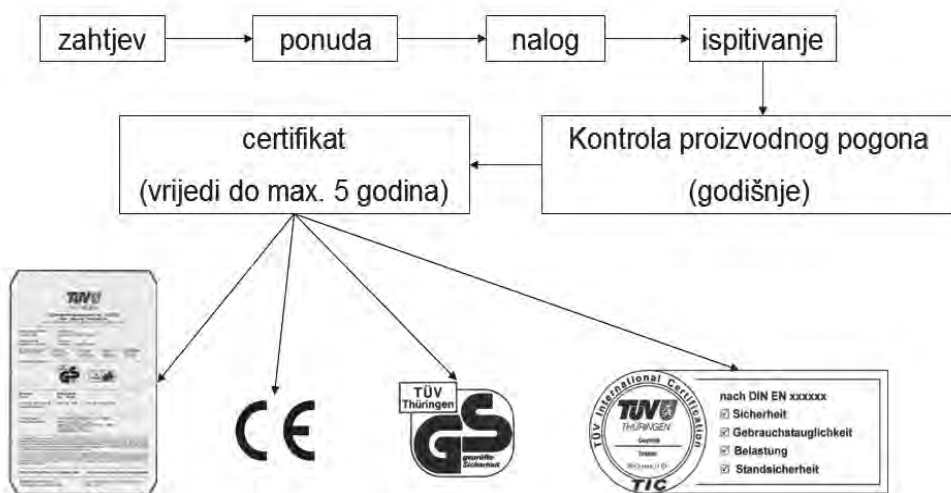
zahtjev → ponuda → nalog → ispitivanje

Kontrola proizvodnog pogona
(godišnje)

certifikat
(vrijedi do max. 5 godina)

TÜV
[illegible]

GS

CE

TÜV
Thüringen
GS
geprüfte Sicherheit

TÜV International Certification
TÜV
THÜRINGEN
Geprüft
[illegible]
TIC

nach DIN EN xxxxxx
☑ Sicherheit
☑ Gebrauchstauglichkeit
☑ Belastung
☑ Standsicherheit